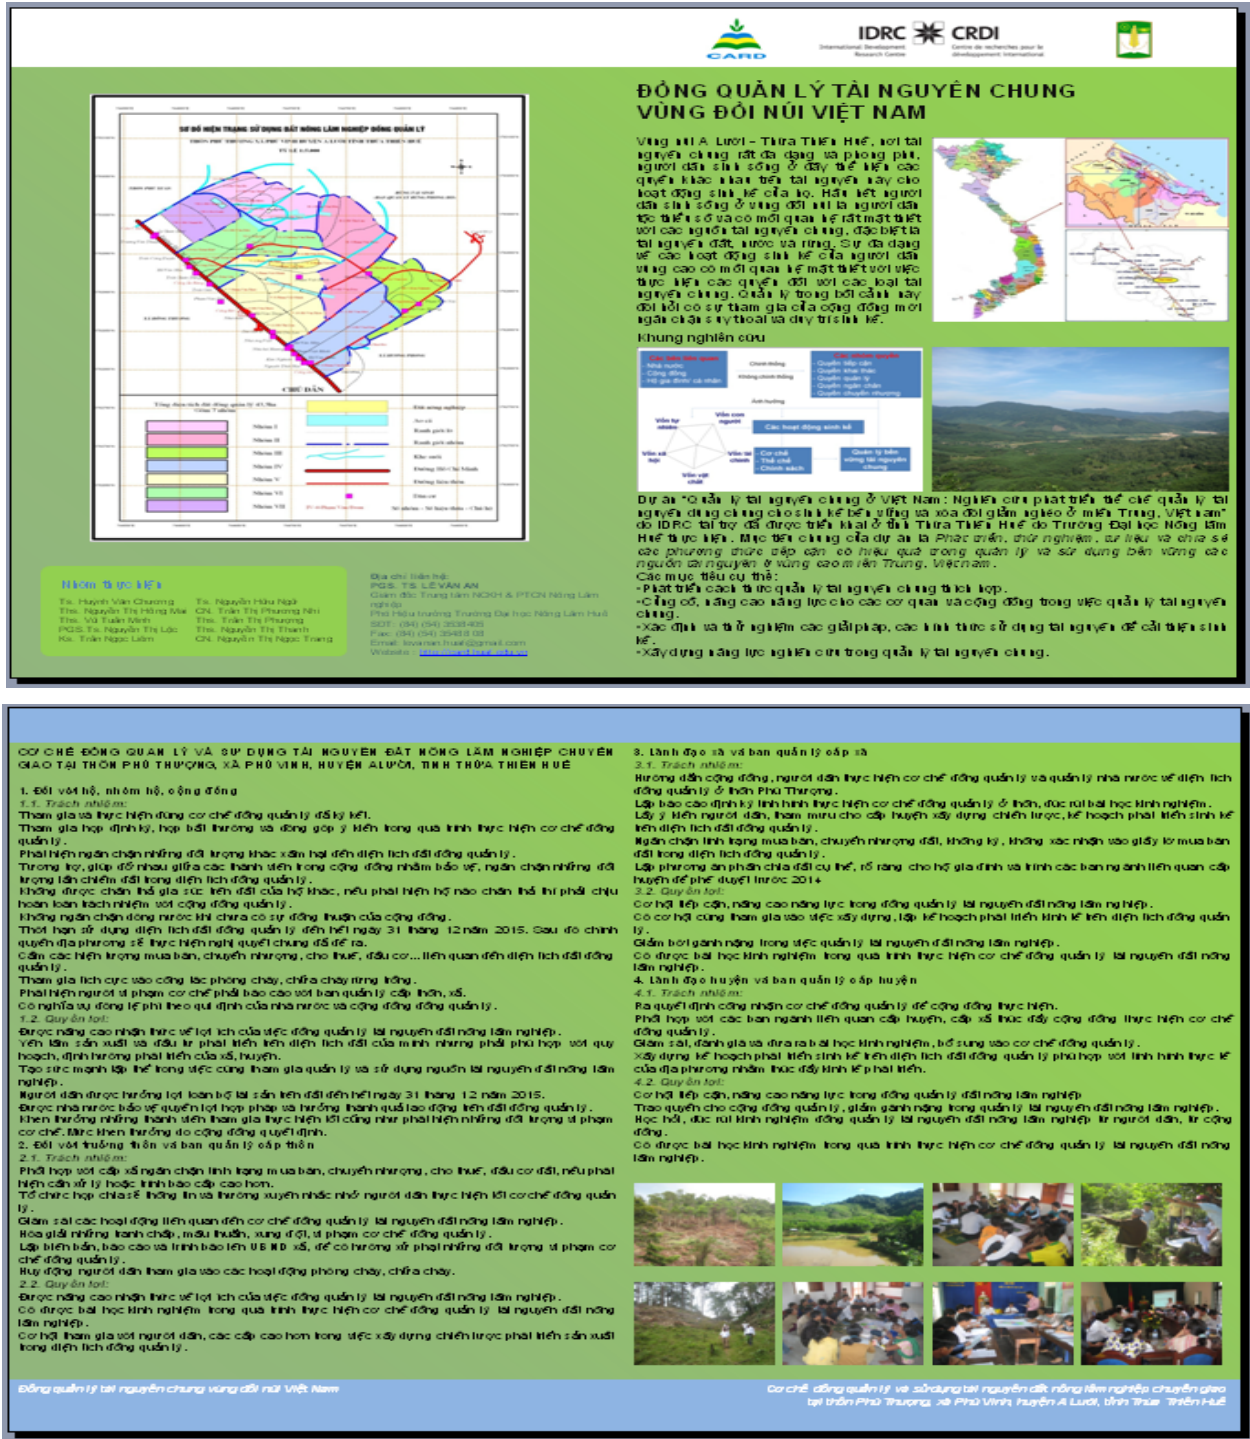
CARD

IDRC CRDI

ĐỒNG QUẢN LÝ TÀI NGUYÊN CHUNG VÙNG ĐỒI NÚI VIỆT NAM

Vùng núi A Lưới – Thừa Thiên Huế, nơi tài nguyên chung rất đa dạng và phong phú, người dân sinh sống ở đây tiếp cận các nguồn khác nhau trên tài nguyên này cho hoạt động sinh kế của họ. Hầu hết người dân sinh sống ở vùng đồi núi là người dân tộc thiểu số và có mối quan hệ rất mật thiết với các nguồn tài nguyên chung, đặc biệt là tài nguyên đất, nước và rừng. Sự đa dạng về các hoạt động sinh kế của người dân vùng cao có mối quan hệ mật thiết với việc thực hiện các quyền đối với các loại tài nguyên chung. Quản lý trong bối cảnh này đòi hỏi có sự tham gia của cộng đồng một ngôn chặt chẽ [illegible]

Khung nghiên cứu

SƠ ĐỒ HIỆN TRẠNG SỬ DỤNG ĐẤT NÔNG LÂM NGHIỆP ĐỒNG QUẢN LÝ

Dự án "Quản lý tài nguyên chung ở Việt Nam: Nghiên cứu phát triển thể chế quản lý tài nguyên dùng chung cho sinh kế bền vững và xóa đói giảm nghèo ở miền Trung, Việt Nam" do IDRC tài trợ đã được triển khai ở tỉnh Thừa Thiên Huế do Trường Đại học Nông Lâm Huế thực hiện. Mục tiêu chung của dự án là Phát triển, thử nghiệm, tư liệu và chia sẻ các phương thức tiếp cận có hiệu quả trong quản lý và sử dụng bền vững các nguồn tài nguyên ở vùng cao miền Trung, Việt Nam.
Các mục tiêu cụ thể:
-Phát triển cách thức quản lý tài nguyên chung thích hợp.
-Củng cố, nâng cao năng lực cho các cơ quan và cộng đồng trong việc quản lý tài nguyên chung.
-Xác định và thử nghiệm các giải pháp, các hình thức sử dụng tài nguyên để cải thiện sinh kế.
-Xây dựng năng lực nghiên cứu trong quản lý tài nguyên chung.

Nhóm thực hiện
Ts. Huỳnh Văn Chương
Ths. Nguyễn Thị Hồng Mai
Ths. Vũ Tuấn Minh
PGS.Ts Nguyễn Tài Lộc
Ks. Trần Ngọc Lâm
Ts. Nguyễn Hữu Ngữ
CN. Trần Thị Phương Nhi
Ths. Trần Thị Phượng
Ths. Nguyễn Thị Thanh
CN. Nguyễn Thị Ngọc Trang

Địa chỉ liên hệ:
PGS. TS. LÊ VĂN AN
Giám đốc Trung tâm NCKH & PTCN Nông Lâm nghiệp
Phó Hiệu trưởng Trường Đại học Nông Lâm Huế
SĐT: (84) (54) 3538405
Fax: (84) (54) 3546508
Email: levanan.huaf@gmail.com
Website: http://card.huaf.edu.vn

CƠ CHẾ ĐỒNG QUẢN LÝ VÀ SỬ DỤNG TÀI NGUYÊN ĐẤT NÔNG LÂM NGHIỆP CHUYỂN GIAO TẠI THÔN PHÚ THƯỢNG, XÃ PHÚ VINH, HUYỆN A LƯỚI, TỈNH THỪA THIÊN HUẾ

1. Đối với hộ, nhóm hộ, cộng đồng
1.1. Trách nhiệm:
Tham gia và thực hiện đúng cơ chế đồng quản lý đã ký kết.
Tham gia họp định kỳ, họp bất thường và đóng góp ý kiến trong quá trình thực hiện cơ chế đồng quản lý.
Phát hiện ngăn chặn những đối tượng khác xâm hại đến diện tích đất đồng quản lý.
Trong họ, giúp đỡ nhau giữa các thành viên trong cộng đồng nhằm bảo vệ, ngăn chặn những đối tượng lấn chiếm đất trong diện tích đồng quản lý.
Không được chặn thả gia súc trên đất của hộ khác, nếu phát hiện hộ nào chăn thả thì phải chịu hoàn toàn trách nhiệm với cộng đồng quản lý.
Không ngăn chặn dòng nước khi chưa có sự đồng thuận của cộng đồng.
Thời hạn sử dụng diện tích đất đồng quản lý đến hết ngày 31 tháng 12 năm 2015. Sau đó chính quyền địa phương sẽ thực hiện nghị quyết chung đã đề ra.
Cấm các hình thức mua bán, chuyển nhượng, cho thuê, đầu cơ... liên quan đến diện tích đất đồng quản lý.
Tham gia tích cực vào công tác phòng cháy, chữa cháy rừng.
Phát hiện người vi phạm cơ chế phải báo cáo với ban quản lý cấp thôn, xã.
Có nghĩa vụ đóng lệ phí theo quy định của nhà nước và cộng đồng đồng quản lý.
1.2. Quyền lợi:
Được nâng cao nhận thức về lợi ích của việc đồng quản lý tài nguyên đất nông lâm nghiệp.
Yên tâm sản xuất và đầu tư phát triển trên diện tích đất của mình nhưng phải phù hợp với quy hoạch, định hướng phát triển của xã, huyện.
Tạo sức mạnh tập thể trong việc cùng tham gia quản lý và sử dụng nguồn tài nguyên đất nông lâm nghiệp.
Người dân được hưởng lợi toàn bộ tài sản trên đất đến hết ngày 31 tháng 12 năm 2015.
Được nhà nước bảo vệ quyền lợi hợp pháp và hưởng thành quả lao động trên đất đồng quản lý.
Khen thưởng những thành viên tham gia thực hiện tốt cũng như phát hiện những đối tượng vi phạm cơ chế. Mức khen thưởng do cộng đồng quyết định.
2. Đối với trưởng thôn và ban quản lý cấp thôn
2.1. Trách nhiệm:
Phối hợp với cấp xã ngăn chặn tình trạng mua bán, chuyển nhượng, cho thuê, đầu cơ đất, nếu phát hiện cần xử lý hoặc trình báo cấp cao hơn.
Tổ chức họp chia sẻ thông tin và thường xuyên nhắc nhở người dân thực hiện tốt cơ chế đồng quản lý.
Giám sát các hoạt động liên quan đến cơ chế đồng quản lý tài nguyên đất nông lâm nghiệp.
Hòa giải những tranh chấp, mâu thuẫn, xung đột, vi phạm cơ chế đồng quản lý.
Lập biên bản, báo cáo và trình báo lên UBND xã, để có hướng xử phạt những đối tượng vi phạm cơ chế đồng quản lý.
Huy động người dân tham gia vào các hoạt động phòng cháy, chữa cháy.
2.2. Quyền lợi:
Được nâng cao nhận thức về lợi ích của việc đồng quản lý tài nguyên đất nông lâm nghiệp.
Có được bài học kinh nghiệm trong quá trình thực hiện cơ chế đồng quản lý tài nguyên đất nông lâm nghiệp.
Có thể tham gia với người dân, các cấp cao hơn trong việc xây dựng chiến lược phát triển sản xuất trong diện tích đồng quản lý.

3. Lãnh đạo xã và ban quản lý cấp xã
3.1. Trách nhiệm:
Hướng dẫn cộng đồng, người dân thực hiện cơ chế đồng quản lý và quản lý nhà nước về diện tích đồng quản lý ở thôn Phú Thượng.
Lập báo cáo định kỳ tình hình thực hiện cơ chế đồng quản lý ở thôn, đúc rút bài học kinh nghiệm.
Lấy ý kiến người dân, tham mưu cho cấp huyện xây dựng chiến lược, kế hoạch phát triển sinh kế trên diện tích đất đồng quản lý.
Ngăn chặn tình trạng mua bán, chuyển nhượng đất, không ký, không xác nhận vào giấy tờ mua bán đất trong diện tích đồng quản lý.
Lập phương án phân chia đất cụ thể, rõ ràng cho hộ gia đình và trình các ban ngành liên quan cấp huyện để phê duyệt trước 2014.
3.2. Quyền lợi:
Có cơ hội tiếp cận, nâng cao năng lực trong đồng quản lý tài nguyên đất nông lâm nghiệp.
Có cơ hội cùng tham gia vào việc xây dựng, lập kế hoạch phát triển kinh tế trên diện tích đồng quản lý.
Giảm bớt gánh nặng trong việc quản lý tài nguyên đất nông lâm nghiệp.
Có được bài học kinh nghiệm trong quá trình thực hiện cơ chế đồng quản lý tài nguyên đất nông lâm nghiệp.
4. Lãnh đạo huyện và ban quản lý cấp huyện
4.1. Trách nhiệm:
Ra quyết định công nhận cơ chế đồng quản lý để cộng đồng thực hiện.
Phối hợp với các ban ngành liên quan cấp huyện, cấp xã thúc đẩy cộng đồng thực hiện cơ chế đồng quản lý.
Giám sát, đánh giá và đưa ra bài học kinh nghiệm, bổ sung vào cơ chế đồng quản lý.
Xây dựng kế hoạch phát triển sinh kế trên diện tích đất đồng quản lý phù hợp với tình hình thực tế của địa phương nhằm thúc đẩy kinh tế phát triển.
4.2. Quyền lợi:
Có cơ hội tiếp cận, nâng cao năng lực trong đồng quản lý đất nông lâm nghiệp.
Trao quyền cho cộng đồng quản lý, giảm gánh nặng trong quản lý tài nguyên đất nông lâm nghiệp.
Học hỏi, đúc rút kinh nghiệm đồng quản lý tài nguyên đất nông lâm nghiệp từ người dân, từ cộng đồng.
Có được bài học kinh nghiệm trong quá trình thực hiện cơ chế đồng quản lý tài nguyên đất nông lâm nghiệp.

Đồng quản lý tài nguyên chung vùng đồi núi Việt Nam

Cơ chế đồng quản lý và sử dụng tài nguyên đất nông lâm nghiệp chuyển giao tại thôn Phú Thượng, xã Phú Vinh, huyện A Lưới, tỉnh Thừa Thiên Huế